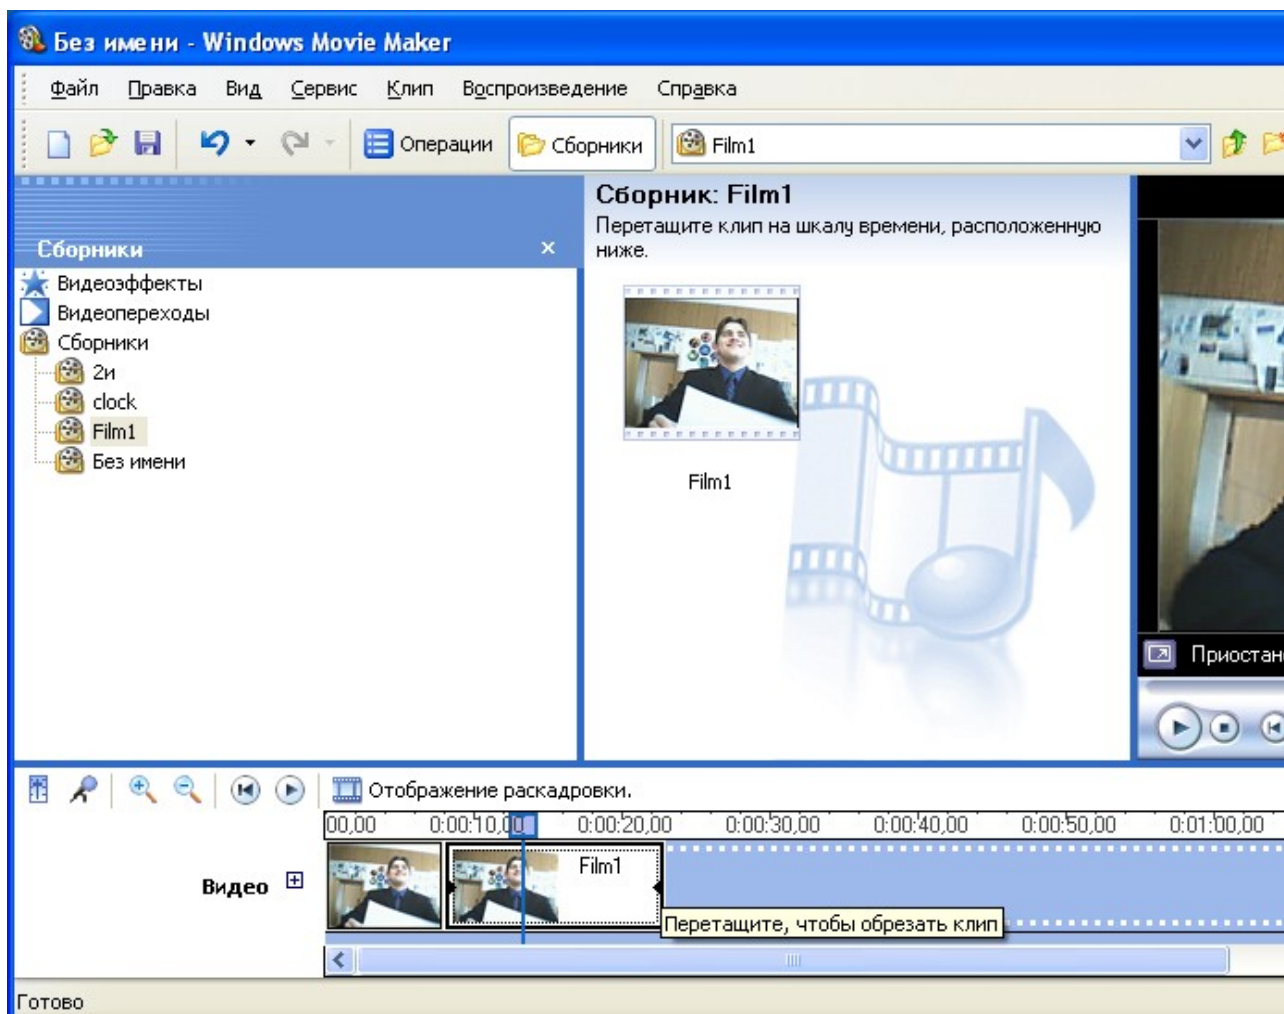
Без имени - Windows Movie Maker

Файл Правка Вид Сервис Клип Воспроизведение Справка

Операции Сборники Film1

Сборники

Видеоэффекты
Видеопереходы
Сборники
2и
clock
Film1
Без имени

Сборник: Film1
Перетащите клип на шкалу времени, расположенную ниже.

Film1

Приостан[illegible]

Отображение раскадровки.

00,00 0:00:10,00 0:00:20,00 0:00:30,00 0:00:40,00 0:00:50,00 0:01:00,00

Видео

Film1

Перетащите, чтобы обрезать клип

Готово